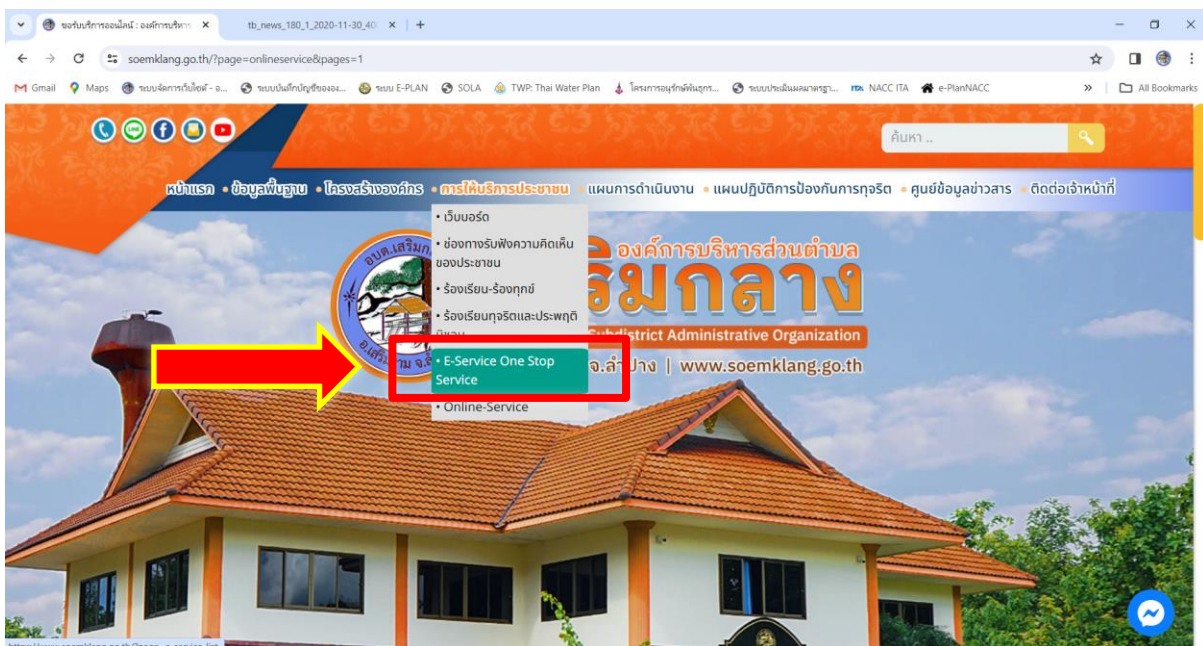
ขอรับบริการออนไลน์ : องค์การบริหาร
tb_news_180_1_2020-11-30_40
soemklang.go.th/?page=onlineservice&pages=1
Gmail Maps ระบบจัดการเว็บไซต์ - อ... ระบบบันทึกบัญชีขององ... ระบบ E-PLAN SOLA TWP: Thai Water Plan โครงการอนุรักษ์พันธุกร... ระบบประเมินผลมาตรฐา... NACC ITA e-PlanNACC
All Bookmarks

ค้นหา ..

หน้าแรก • ข้อมูลพื้นฐาน • โครงสร้างองค์กร • การให้บริการประชาชน • แผนการดำเนินงาน • แผนปฏิบัติการป้องกันการทุจริต • ศูนย์ข้อมูลข่าวสาร • ติดต่อเจ้าหน้าที่

• เว็บบอร์ด
• ช่องทางรับฟังความคิดเห็นของประชาชน
• ร้องเรียน-ร้องทุกข์
• ร้องเรียนทุจริตและประพฤติมิชอบ
• E-Service One Stop Service
• Online-Service

องค์การบริหารส่วนตำบล
เสริมกลาง
Subdistrict Administrative Organization
จ.ลำปาง | www.soemklang.go.th
อบต.เสริมกลาง
อ.เสริมงาม จ.ลำปาง